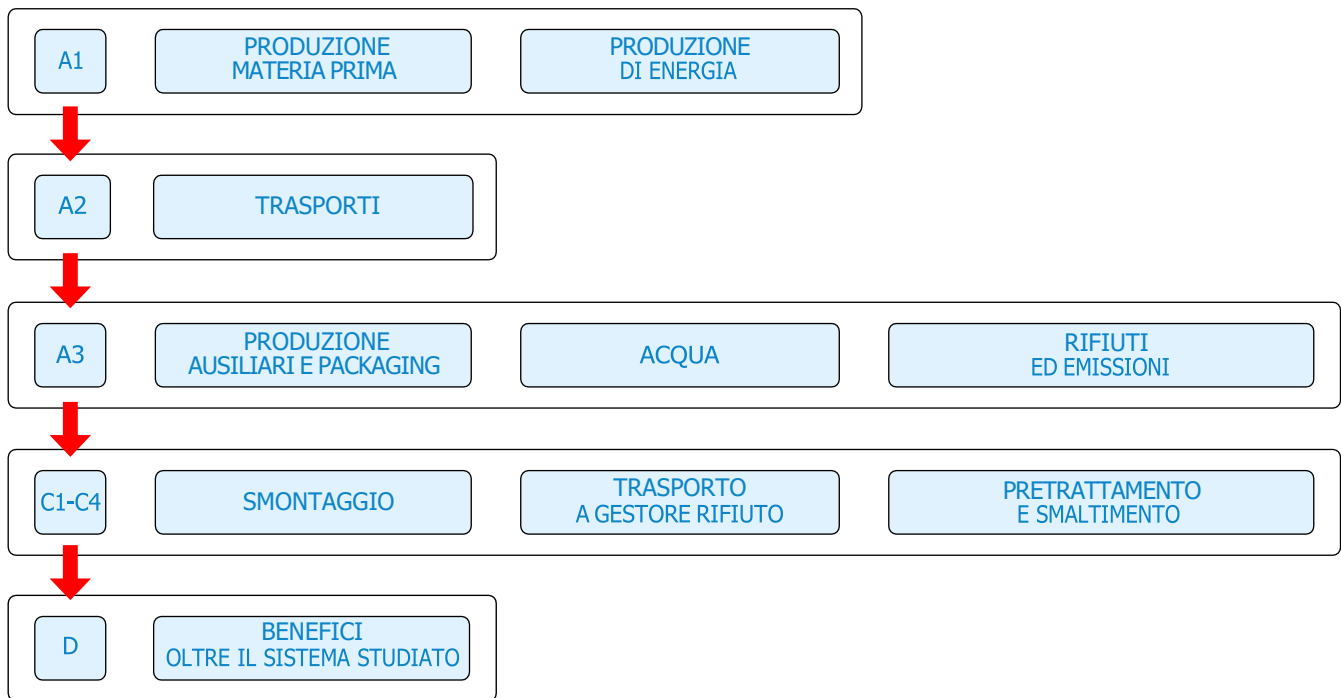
A1

PRODUZIONE
MATERIA PRIMA

PRODUZIONE
DI ENERGIA

A2

TRASPORTI

A3

PRODUZIONE
AUSILIARI E PACKAGING

ACQUA

RIFIUTI
ED EMISSIONI

C1-C4

SMONTAGGIO

TRASPORTO
A GESTORE RIFIUTO

PRETRATTAMENTO
E SMALTIMENTO

D

BENEFICI
OLTRE IL SISTEMA STUDIATO